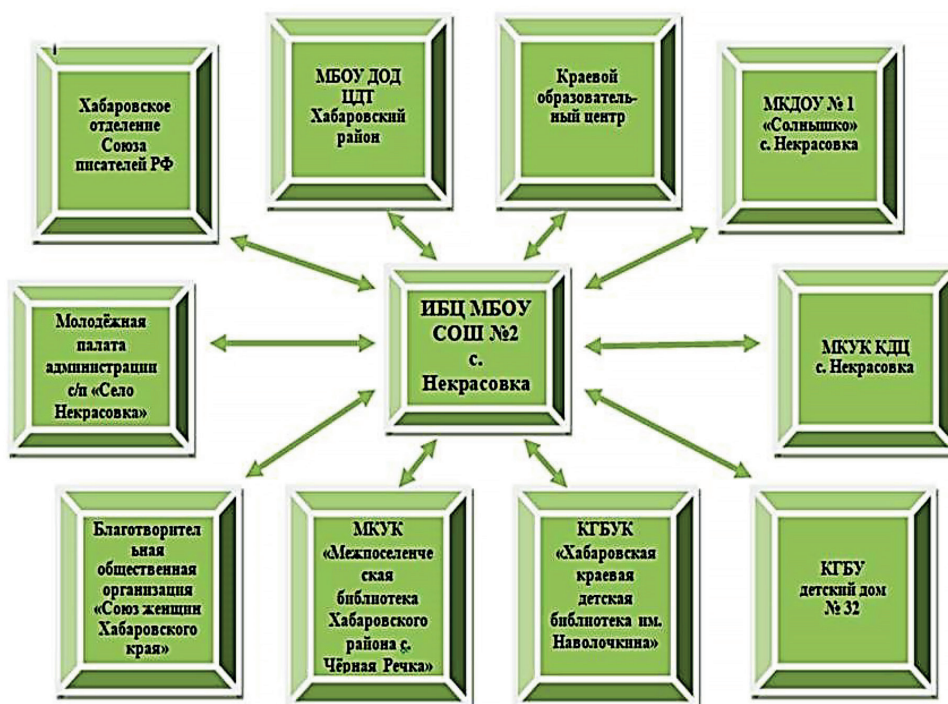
Хабаровское отделение Союза писателей РФ

МБОУ ДОД ЦДТ Хабаровский район

Краевой образовательный центр

МКДОУ № 1 «Солнышко» с. Некрасовка

Молодёжная палата администрации с/п «Село Некрасовка»

ИБЦ МБОУ СОШ №2 с. Некрасовка

МКУК КДЦ с. Некрасовка

Благотворительная общественная организация «Союз женщин Хабаровского края»

МКУК «Межпоселенческая библиотека Хабаровского района с. Чёрная Речка»

КГБУК «Хабаровская краевая детская библиотека им. Наволочкина»

КГБУ детский дом № 32